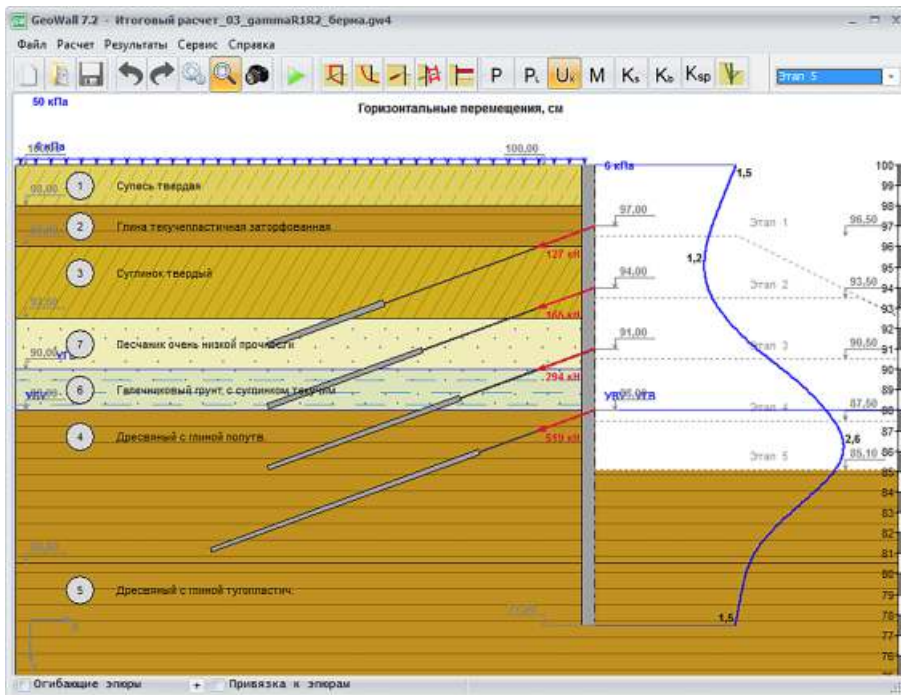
GeoWall 7.2 - Итоговый расчет_03_gammaR1R2_берма.gw4

Файл Расчет Результаты Сервис Справка

P P U M K K K

Этап 5

50 кПа

Горизонтальные перемещения, см

10 кПа

100,00

6 кПа

1,5

1 Супесь твердая

2 Глина текучепластичная заторфованная

97,00

Этап 1

96,50

127 кН

1,2

3 Суглинок твердый

94,00

Этап 2

93,50

160 кН

7 Песчаник очень низкой прочности

91,00

Этап 3

90,50

90,00

294 кН

6 Галечниковый грунт с суглинком твердым

УГВ

Этап 4

87,50

4 Дресвяный с глиной полутв.

519 кН

2,6

Этап 5

85,10

5 Дресвяный с глиной тугопластич.

1,5

100 99 98 97 96 95 94 93 92 91 90 89 88 87 86 85 84 83 82 81 80 79 78 77 76

Огибающие эпюры

Привязка к эпюрам